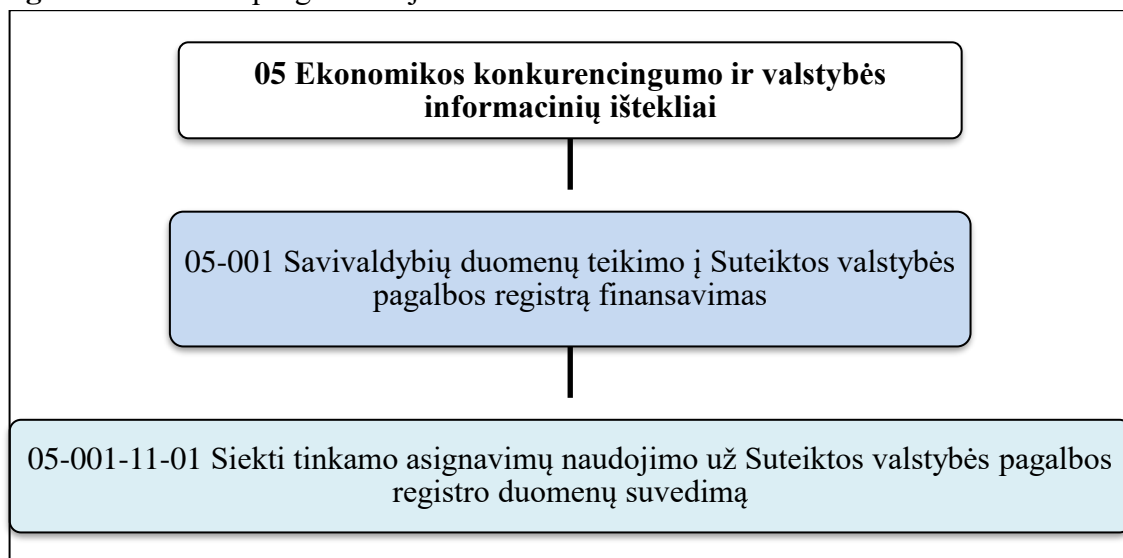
05 Ekonomikos konkurencingumo ir valstybės informacinių ištekliai

05-001 Savivaldybių duomenų teikimo į Suteiktos valstybės pagalbos registrą finansavimas

05-001-11-01 Siekti tinkamo asignavimų naudojimo už Suteiktos valstybės pagalbos registro duomenų suvedimą